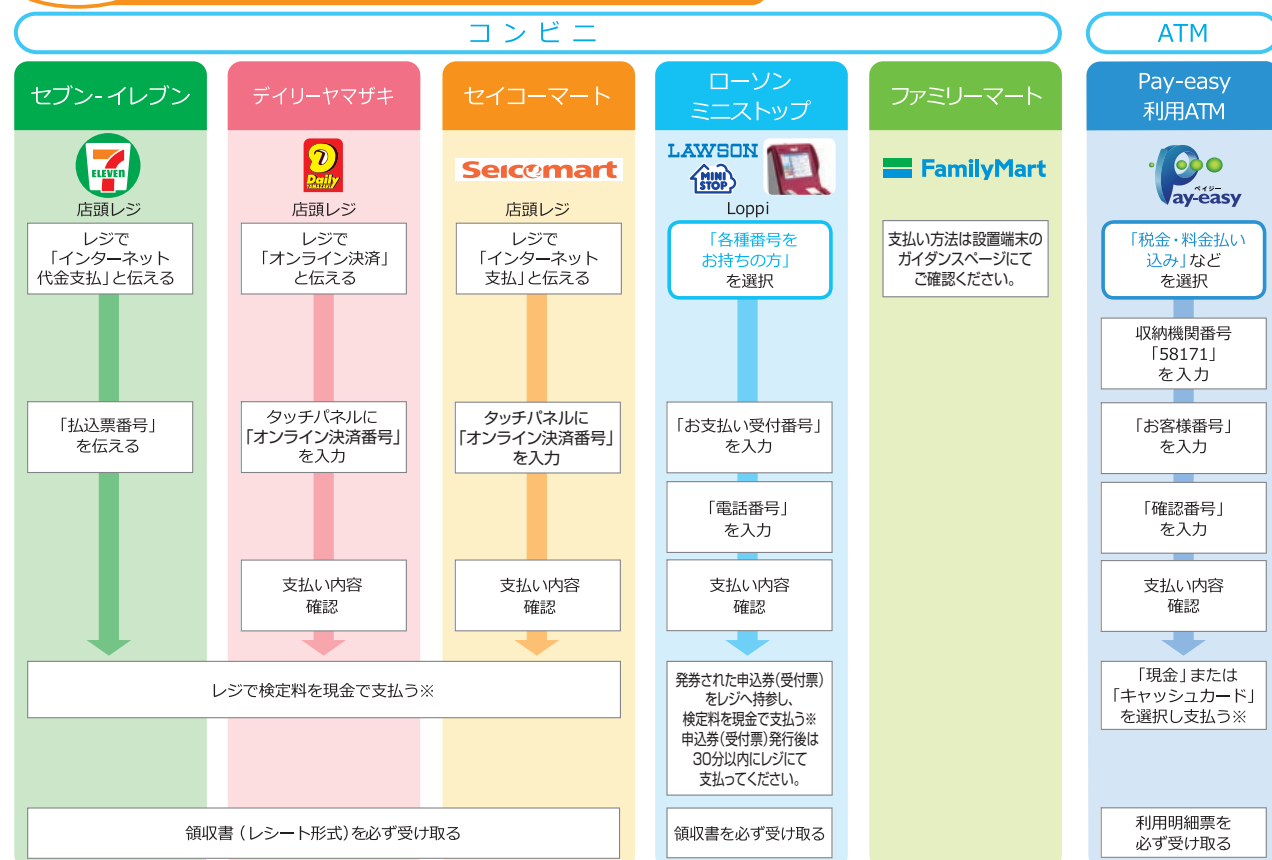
コンビニ

ATM

セブン-イレブン

7 ELEVEn

店頭レジ

レジで「インターネット代金支払」と伝える

「払込票番号」を伝える

デイリーヤマザキ

Daily YAMAZAKI

店頭レジ

レジで「オンライン決済」と伝える

タッチパネルに「オンライン決済番号」を入力

支払い内容確認

セイコーマート

Seicomart

店頭レジ

レジで「インターネット支払」と伝える

タッチパネルに「オンライン決済番号」を入力

支払い内容確認

レジで検定料を現金で支払う※

領収書（レシート形式）を必ず受け取る

ローソン ミニストップ

LAWSON MINI STOP

Loppi

「各種番号をお持ちの方」を選択

「お支払い受付番号」を入力

「電話番号」を入力

支払い内容確認

発券された申込券(受付票)をレジへ持参し、検定料を現金で支払う※ 申込券(受付票)発行後は30分以内にレジにて支払ってください。

領収書を必ず受け取る

ファミリーマート

FamilyMart

支払い方法は設置端末のガイダンスページにてご確認ください。

Pay-easy 利用ATM

ペイジー Pay-easy

「税金・料金払い込み」などを選択

収納機関番号「58171」を入力

「お客様番号」を入力

「確認番号」を入力

支払い内容確認

「現金」または「キャッシュカード」を選択し支払う※

利用明細票を必ず受け取る